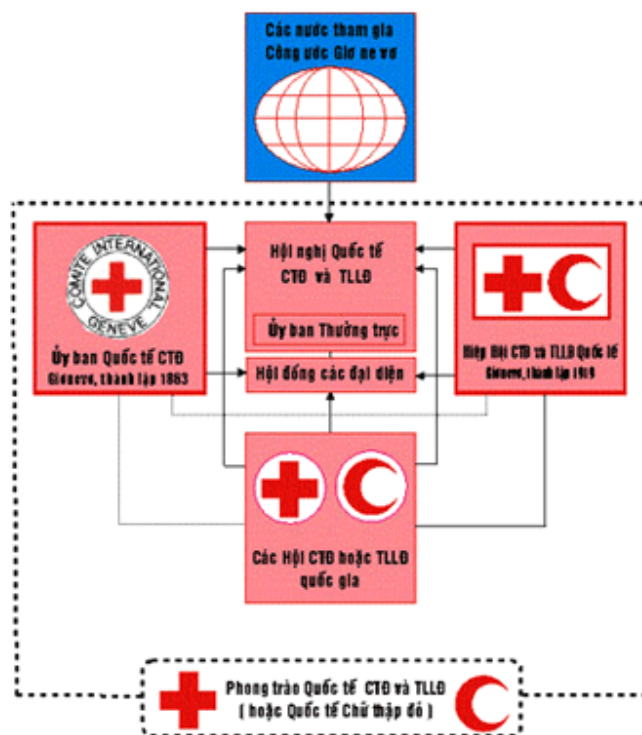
Các nước tham gia Công ước Giơ ne vơ

Hội nghị Quốc tế CTĐ và TLLĐ

Ủy ban Thường trực

Hội đồng các đại diện

COMITE INTERNATIONAL GENEVE

Ủy ban Quốc tế CTĐ Geneve, thành lập 1863

Hiệp Hội CTĐ và TLLĐ Quốc tế Geneve, thành lập 1919

Các Hội CTĐ hoặc TLLĐ quốc gia

Phong trào Quốc tế CTĐ và TLLĐ ( hoặc Quốc tế Chữ thập đỏ )